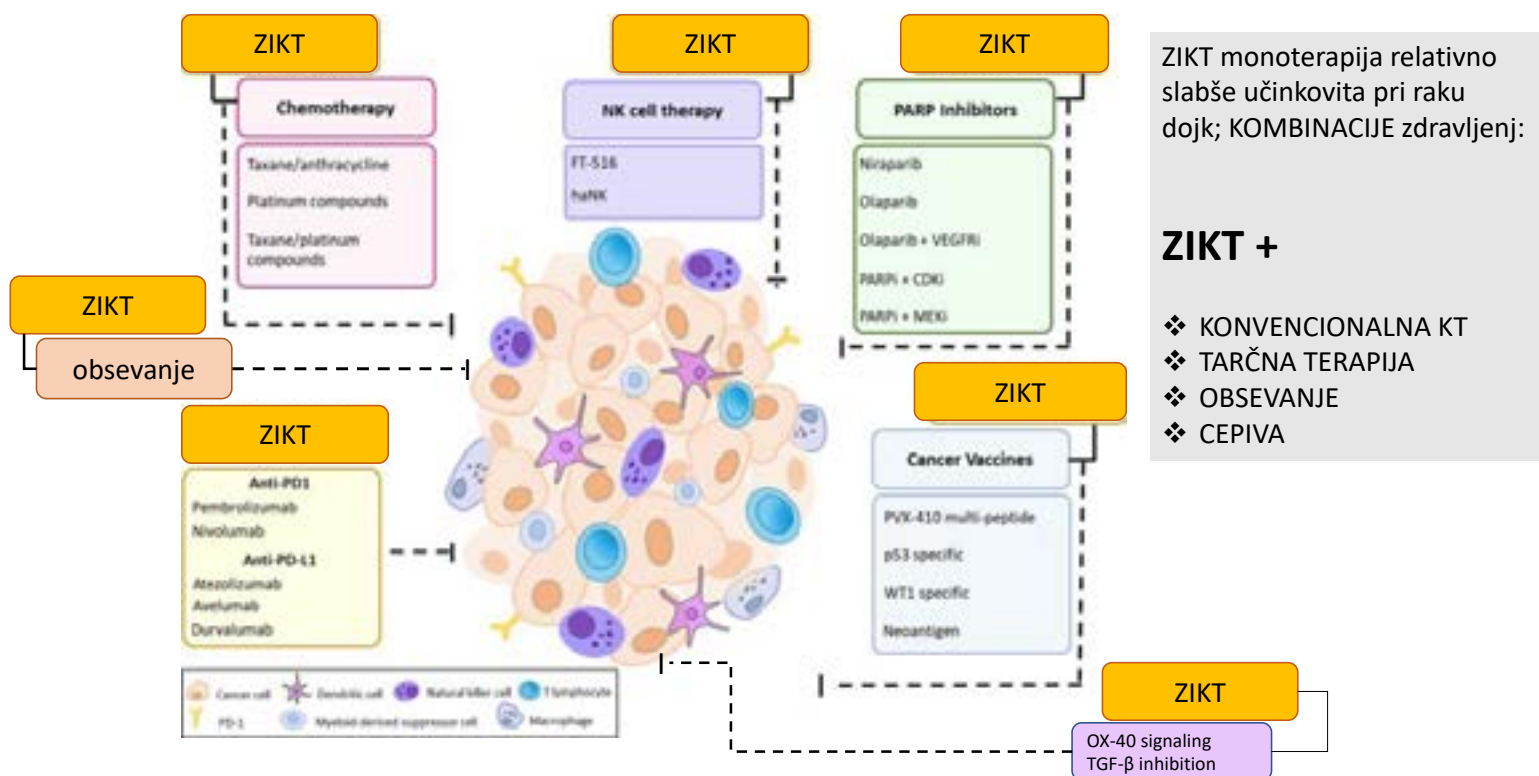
ZIKT

Chemotherapy

Taxane/anthracycline

Platinum compounds

Taxane/platinum compounds

ZIKT

NK cell therapy

FT-516

haNK

ZIKT

PARP Inhibitors

Niraparib

Olaparib

Olaparib + VEGFRi

PARPi + CDKi

PARPi + MEKi

ZIKT monoterapija relativno slabše učinkovita pri raku dojk; KOMBINACIJE zdravljenj:

ZIKT +

❖ KONVENCIONALNA KT
❖ TARČNA TERAPIJA
❖ OBSEVANJE
❖ CEPIVA

ZIKT

obsevanje

ZIKT

Anti-PD1

Pembrolizumab

Nivolumab

Anti-PD-L1

Atezolizumab

Avelumab

Durvalumab

ZIKT

Cancer Vaccines

PVX-410 multi-peptide

p53 specific

WT1 specific

Neoantigen

Cancer cell Dendritic cell Natural killer cell T lymphocyte

PD-1 Myeloid-derived suppressor cell Macrophage

ZIKT

OX-40 signaling
TGF-β inhibition